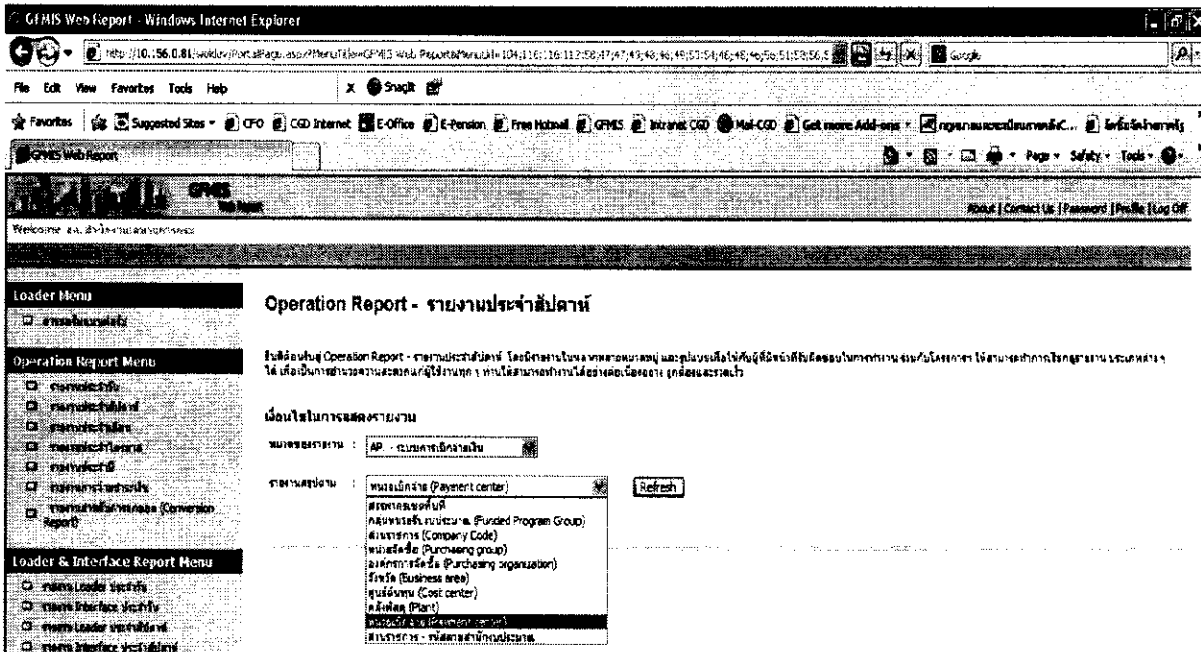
GFMIS Web Report - Windows Internet Explorer

http://10.156.0.81/webdev/PortalPage.aspx?MenuTitle=GFMIS Web Report&MenuId=104;116;116;112;58;47;47;49;48;46;49;53;54;46;48;46;56;51;58;56;5

Google

File Edit View Favorites Tools Help

Snagit

Favorites Suggested Sites CFO CGD Internet E-Office E-Pension Free Hotmail GFMIS Intranet CGD Mail-CGD Get more Add-ons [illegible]

GFMIS Web Report

Page Safety Tools

GFMIS Web Report

About | Contact Us | Password | Profile | Log Off

Welcome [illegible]

Loader Menu

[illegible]

Operation Report Menu

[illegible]

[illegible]

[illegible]

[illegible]

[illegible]

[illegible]

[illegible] (Conversion Report)

Loader & Interface Report Menu

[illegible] Loader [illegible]

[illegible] Interface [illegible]

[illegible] Loader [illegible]

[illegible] Interface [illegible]

Operation Report - รายงานประจำสัปดาห์

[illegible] Operation Report - รายงานประจำสัปดาห์ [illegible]

เงื่อนไขในการแสดงรายงาน

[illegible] : AP - ระบบเบิกจ่ายเงิน

รายงานสรุปตาม : หน่วยเบิกจ่าย (Payment center) Refresh

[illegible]
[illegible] (Funded Program Group)
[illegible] (Company Code)
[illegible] (Purchasing group)
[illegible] (Purchasing organization)
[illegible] (Business area)
ศูนย์ต้นทุน (Cost center)
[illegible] (Plant)
หน่วยเบิกจ่าย (Payment center)
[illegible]